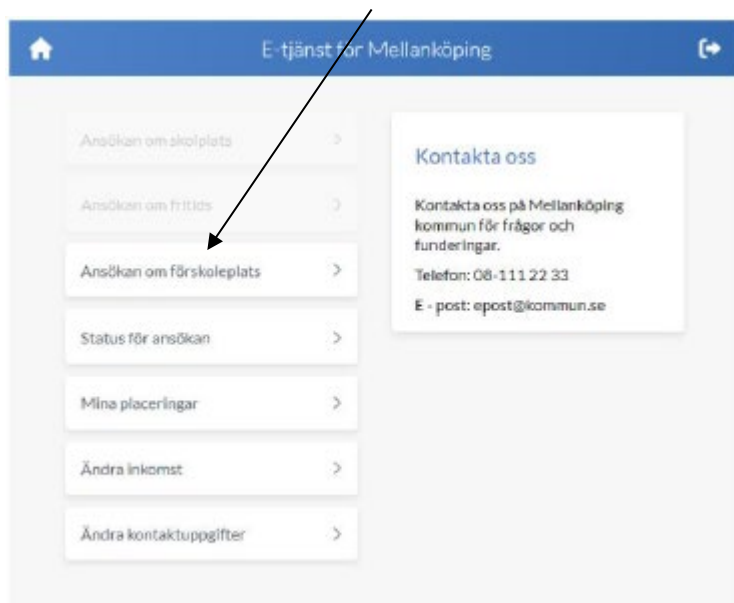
E-tjänst för Mellanköping

Ansökan om skolplats >

Ansökan om fritids >

Ansökan om förskoleplats >

Status för ansökan >

Mina placeringar >

Ändra inkomst >

Ändra kontaktuppgifter >

Kontakta oss

Kontakta oss på Mellanköping kommun för frågor och funderingar.

Telefon: 08-111 22 33

E - post: epost@kommun.se